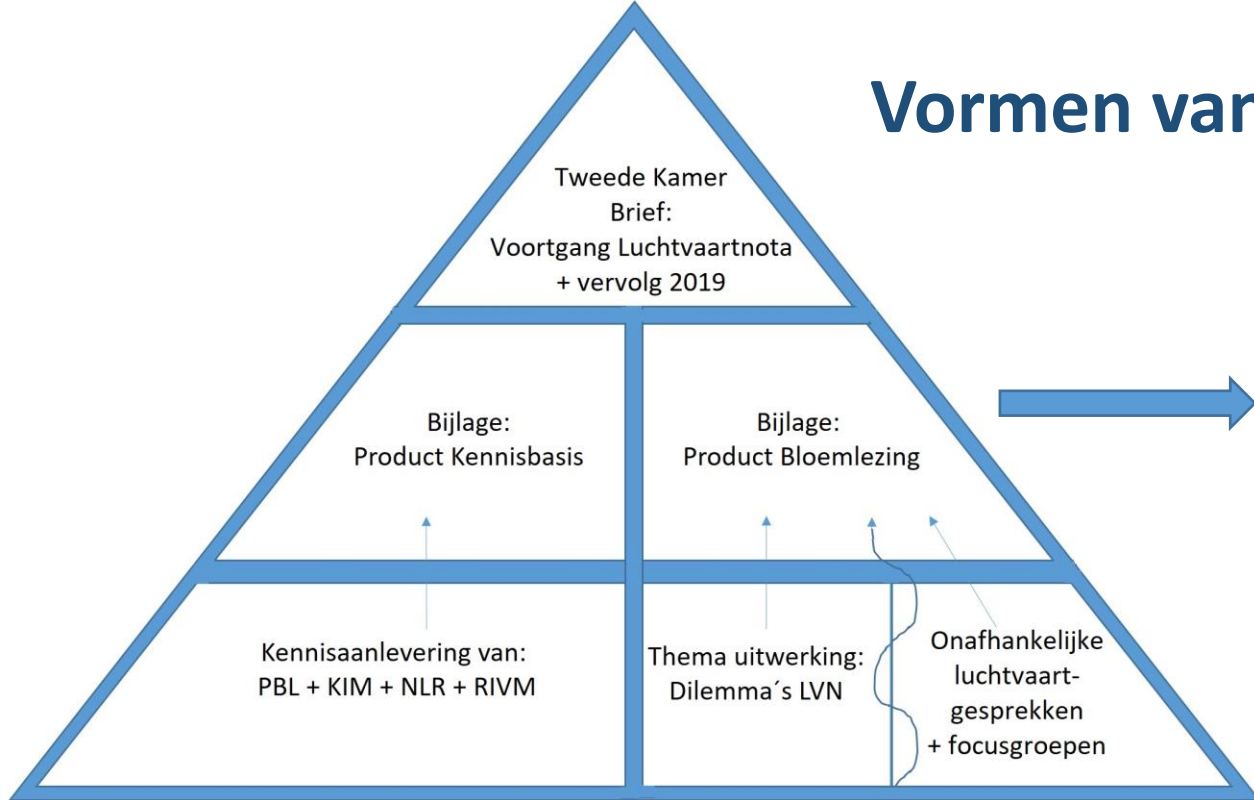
Vormen var

Tweede Kamer
Brief:
Voortgang Luchtvaartnota
+ vervolg 2019

Bijlage:
Product Kennisbasis

Bijlage:
Product Bloemlezing

Kennisaanlevering van:
PBL + KIM + NLR + RIVM

Thema uitwerking:
Dilemma´s LVN

Onafhankelijke
luchtvaart-
gesprekken
+ focusgroepen